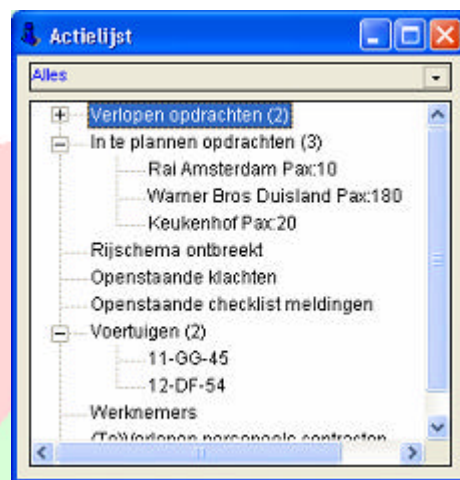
Actielijst

Alles

Verlopen opdrachten (2)
In te plannen opdrachten (3)
Rai Amsterdam Pax:10
Warner Bros Duisland Pax:180
Keukenhof Pax:20
Rijschema ontbreekt
Openstaande klachten
Openstaande checklist meldingen
Voertuigen (2)
11-GG-45
12-DF-54
Werknemers
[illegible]